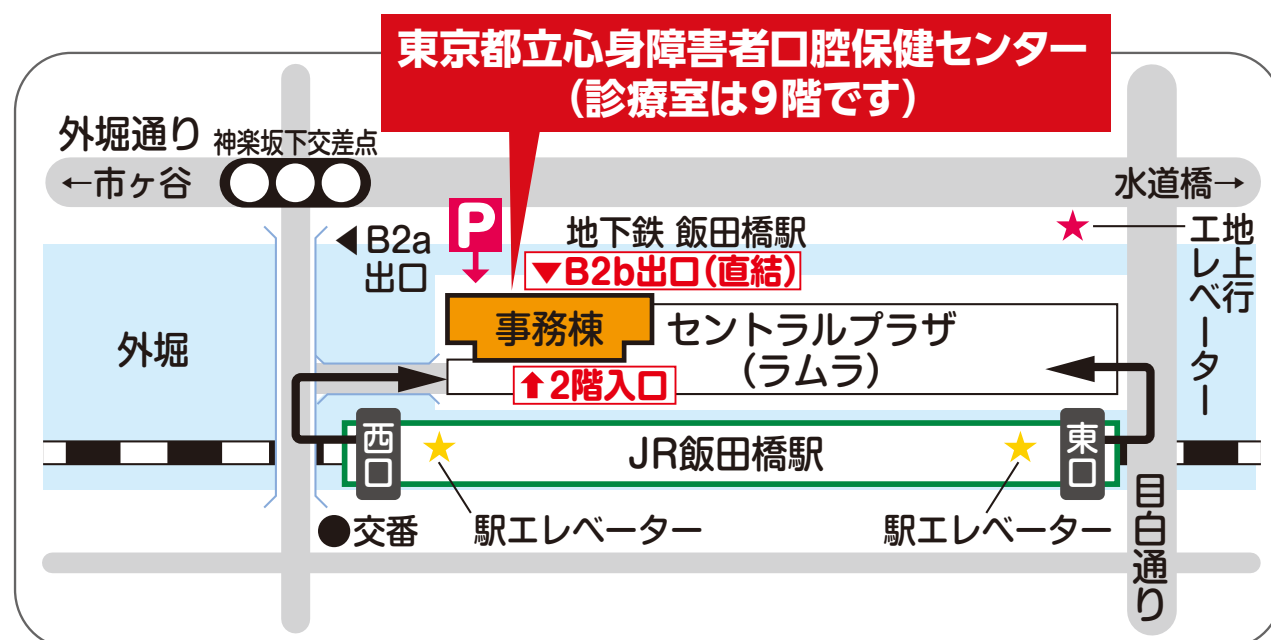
東京都立心身障害者口腔保健センター
（診療室は9階です）

外堀通り
神楽坂下交差点
←市ヶ谷
水道橋→
P
◀B2a
出口
地下鉄 飯田橋駅
▼B2b出口(直結)
★
地上行エレベーター
外堀
事務棟
セントラルプラザ
（ラムラ）
⬆2階入口
西口
JR飯田橋駅
東口
●交番
駅エレベーター
駅エレベーター
目白通り